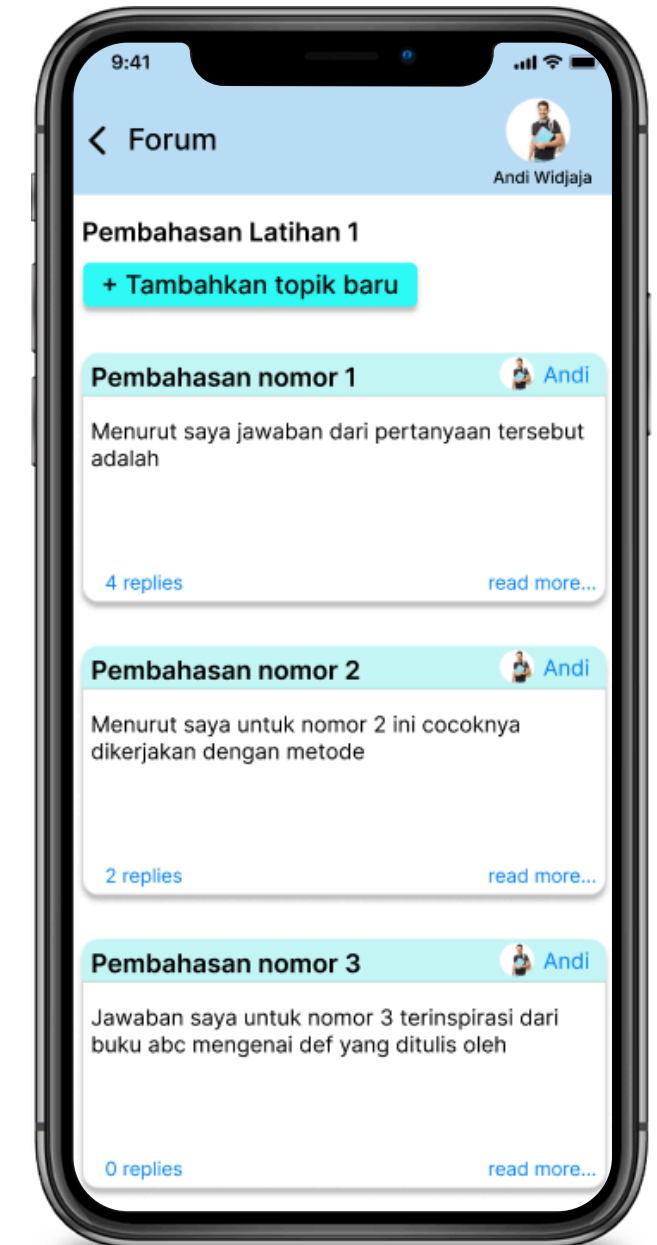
9:41

Forum

Andi Widjaja

Pembahasan Latihan 1

+ Tambahkan topik baru

Pembahasan nomor 1

Andi

Menurut saya jawaban dari pertanyaan tersebut adalah

4 replies

read more...

Pembahasan nomor 2

Andi

Menurut saya untuk nomor 2 ini cocoknya dikerjakan dengan metode

2 replies

read more...

Pembahasan nomor 3

Andi

Jawaban saya untuk nomor 3 terinspirasi dari buku abc mengenai def yang ditulis oleh

0 replies

read more...